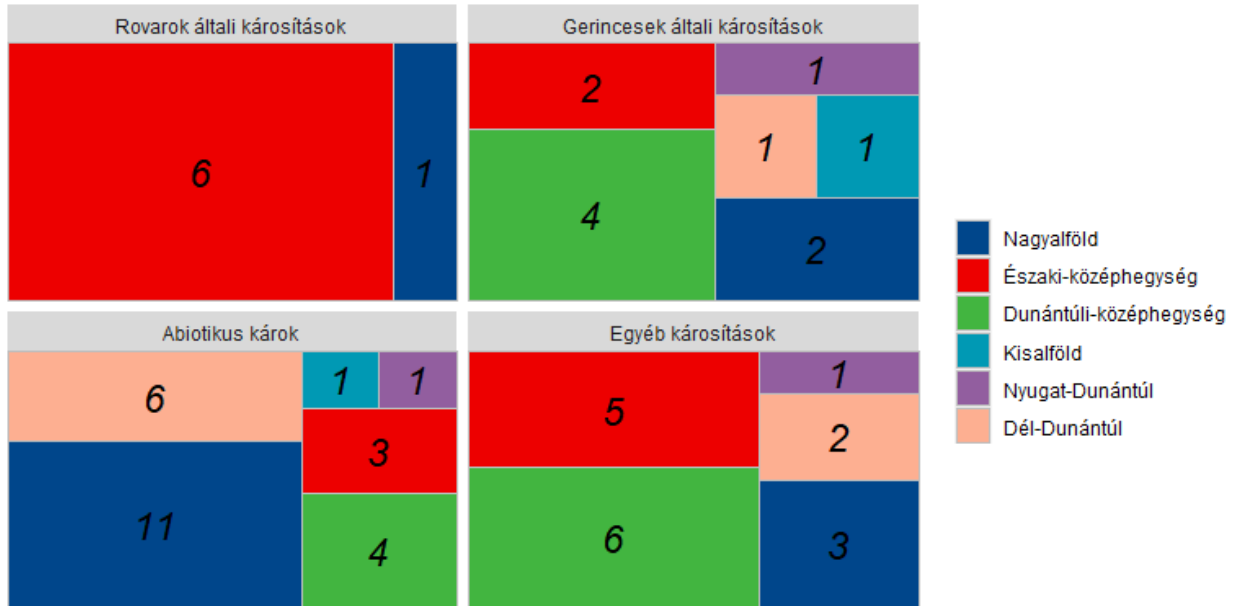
Rovarok általi károsítások

6

1

Gerincesek általi károsítások

2

1

1

1

4

2

Abiotikus károk

6

1

1

3

11

4

Egyéb károsítások

5

1

2

6

3

Nagyalföld
Északi-középhegység
Dunántúli-középhegység
Kisalföld
Nyugat-Dunántúl
Dél-Dunántúl